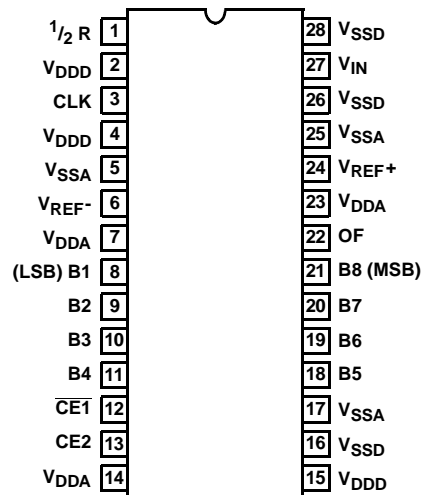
$^1/_2$ R 1
$V_{DDD}$ 2
CLK 3
$V_{DDD}$ 4
$V_{SSA}$ 5
$V_{REF}$- 6
$V_{DDA}$ 7
(LSB) B1 8
B2 9
B3 10
B4 11
$\overline{CE1}$ 12
CE2 13
$V_{DDA}$ 14

28 $V_{SSD}$
27 $V_{IN}$
26 $V_{SSD}$
25 $V_{SSA}$
24 $V_{REF}$+
23 $V_{DDA}$
22 OF
21 B8 (MSB)
20 B7
19 B6
18 B5
17 $V_{SSA}$
16 $V_{SSD}$
15 $V_{DDD}$